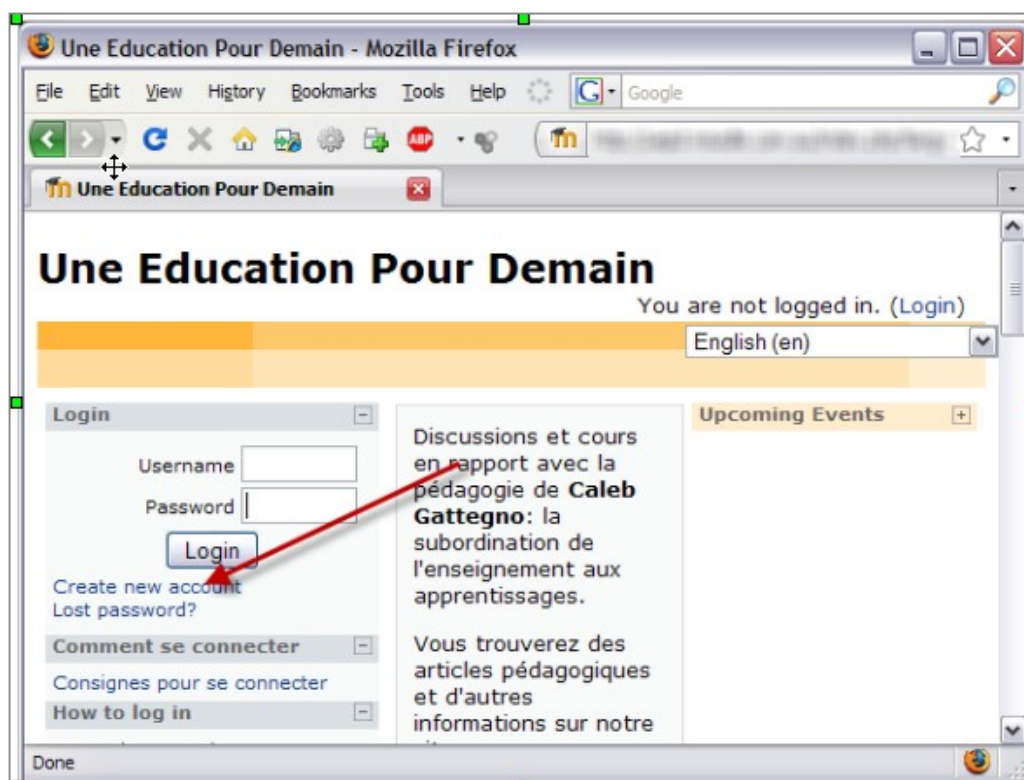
Une Education Pour Demain - Mozilla Firefox

File Edit View History Bookmarks Tools Help

Google

Une Education Pour Demain

Une Education Pour Demain

You are not logged in. (Login)

English (en)

Login

Username

Password

Login

Create new account
Lost password?

Comment se connecter

Consignes pour se connecter

How to log in

Discussions et cours en rapport avec la pédagogie de **Caleb Gattegno**: la subordination de l'enseignement aux apprentissages.

Vous trouverez des articles pédagogiques et d'autres informations sur notre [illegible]

Upcoming Events

Done